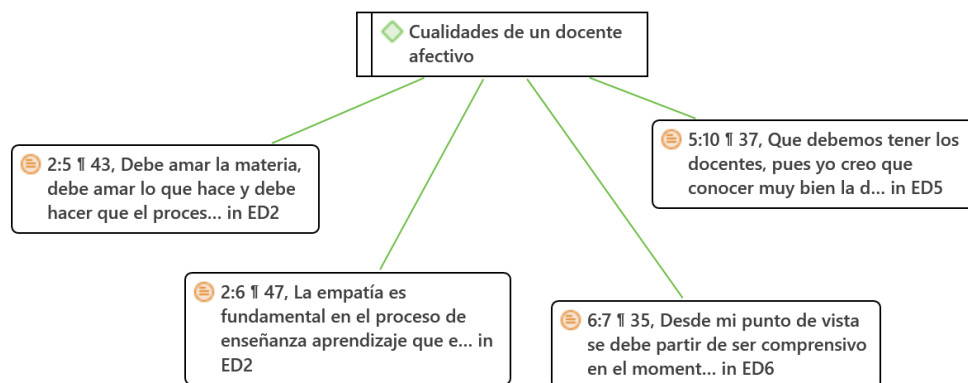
Cualidades de un docente afectivo

2:5 ¶ 43, Debe amar la materia, debe amar lo que hace y debe hacer que el proces... in ED2

5:10 ¶ 37, Que debemos tener los docentes, pues yo creo que conocer muy bien la d... in ED5

2:6 ¶ 47, La empatía es fundamental en el proceso de enseñanza aprendizaje que e... in ED2

6:7 ¶ 35, Desde mi punto de vista se debe partir de ser comprensivo en el moment... in ED6